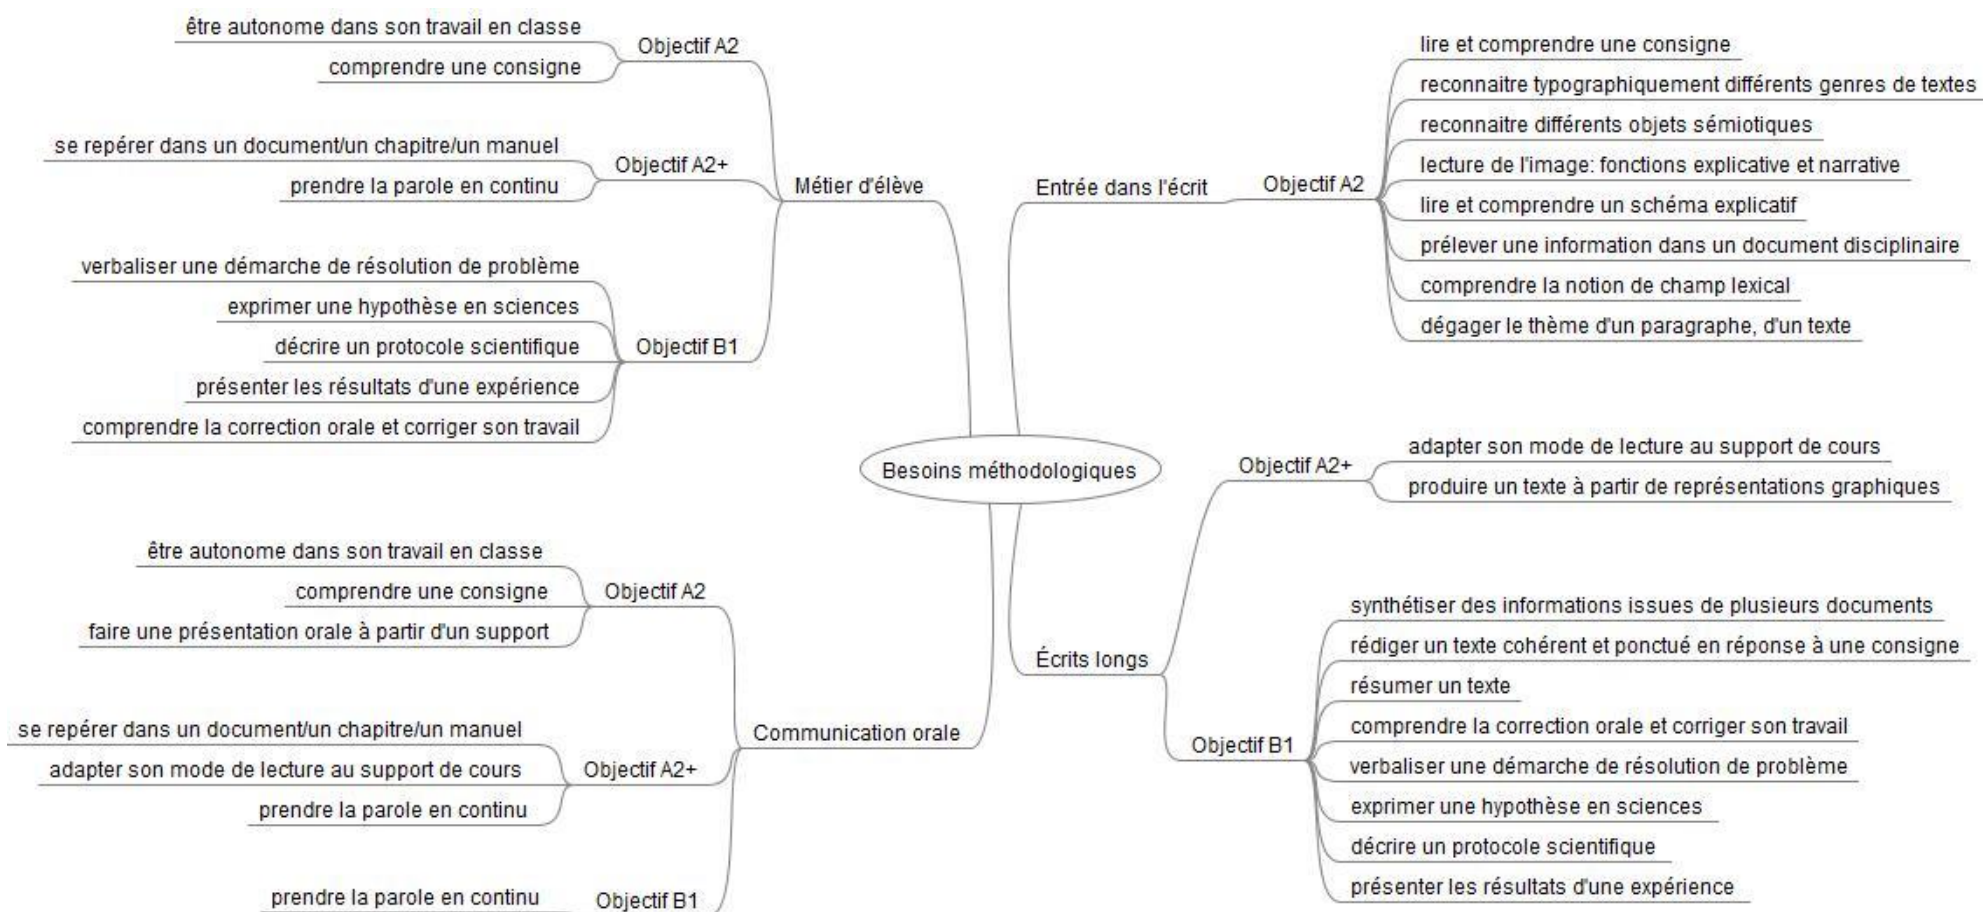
Besoins méthodologiques

Métier d'élève

Objectif A2
être autonome dans son travail en classe
comprendre une consigne

Objectif A2+
se repérer dans un document/un chapitre/un manuel
prendre la parole en continu

Objectif B1
verbaliser une démarche de résolution de problème
exprimer une hypothèse en sciences
décrire un protocole scientifique
présenter les résultats d'une expérience
comprendre la correction orale et corriger son travail

Entrée dans l'écrit

Objectif A2
lire et comprendre une consigne
reconnaitre typographiquement différents genres de textes
reconnaitre différents objets sémiotiques
lecture de l'image: fonctions explicative et narrative
lire et comprendre un schéma explicatif
prélever une information dans un document disciplinaire
comprendre la notion de champ lexical
dégager le thème d'un paragraphe, d'un texte

Communication orale

Objectif A2
être autonome dans son travail en classe
comprendre une consigne
faire une présentation orale à partir d'un support

Objectif A2+
se repérer dans un document/un chapitre/un manuel
adapter son mode de lecture au support de cours
prendre la parole en continu

Objectif B1
prendre la parole en continu

Écrits longs

Objectif A2+
adapter son mode de lecture au support de cours
produire un texte à partir de représentations graphiques

Objectif B1
synthétiser des informations issues de plusieurs documents
rédiger un texte cohérent et ponctué en réponse à une consigne
résumer un texte
comprendre la correction orale et corriger son travail
verbaliser une démarche de résolution de problème
exprimer une hypothèse en sciences
décrire un protocole scientifique
présenter les résultats d'une expérience